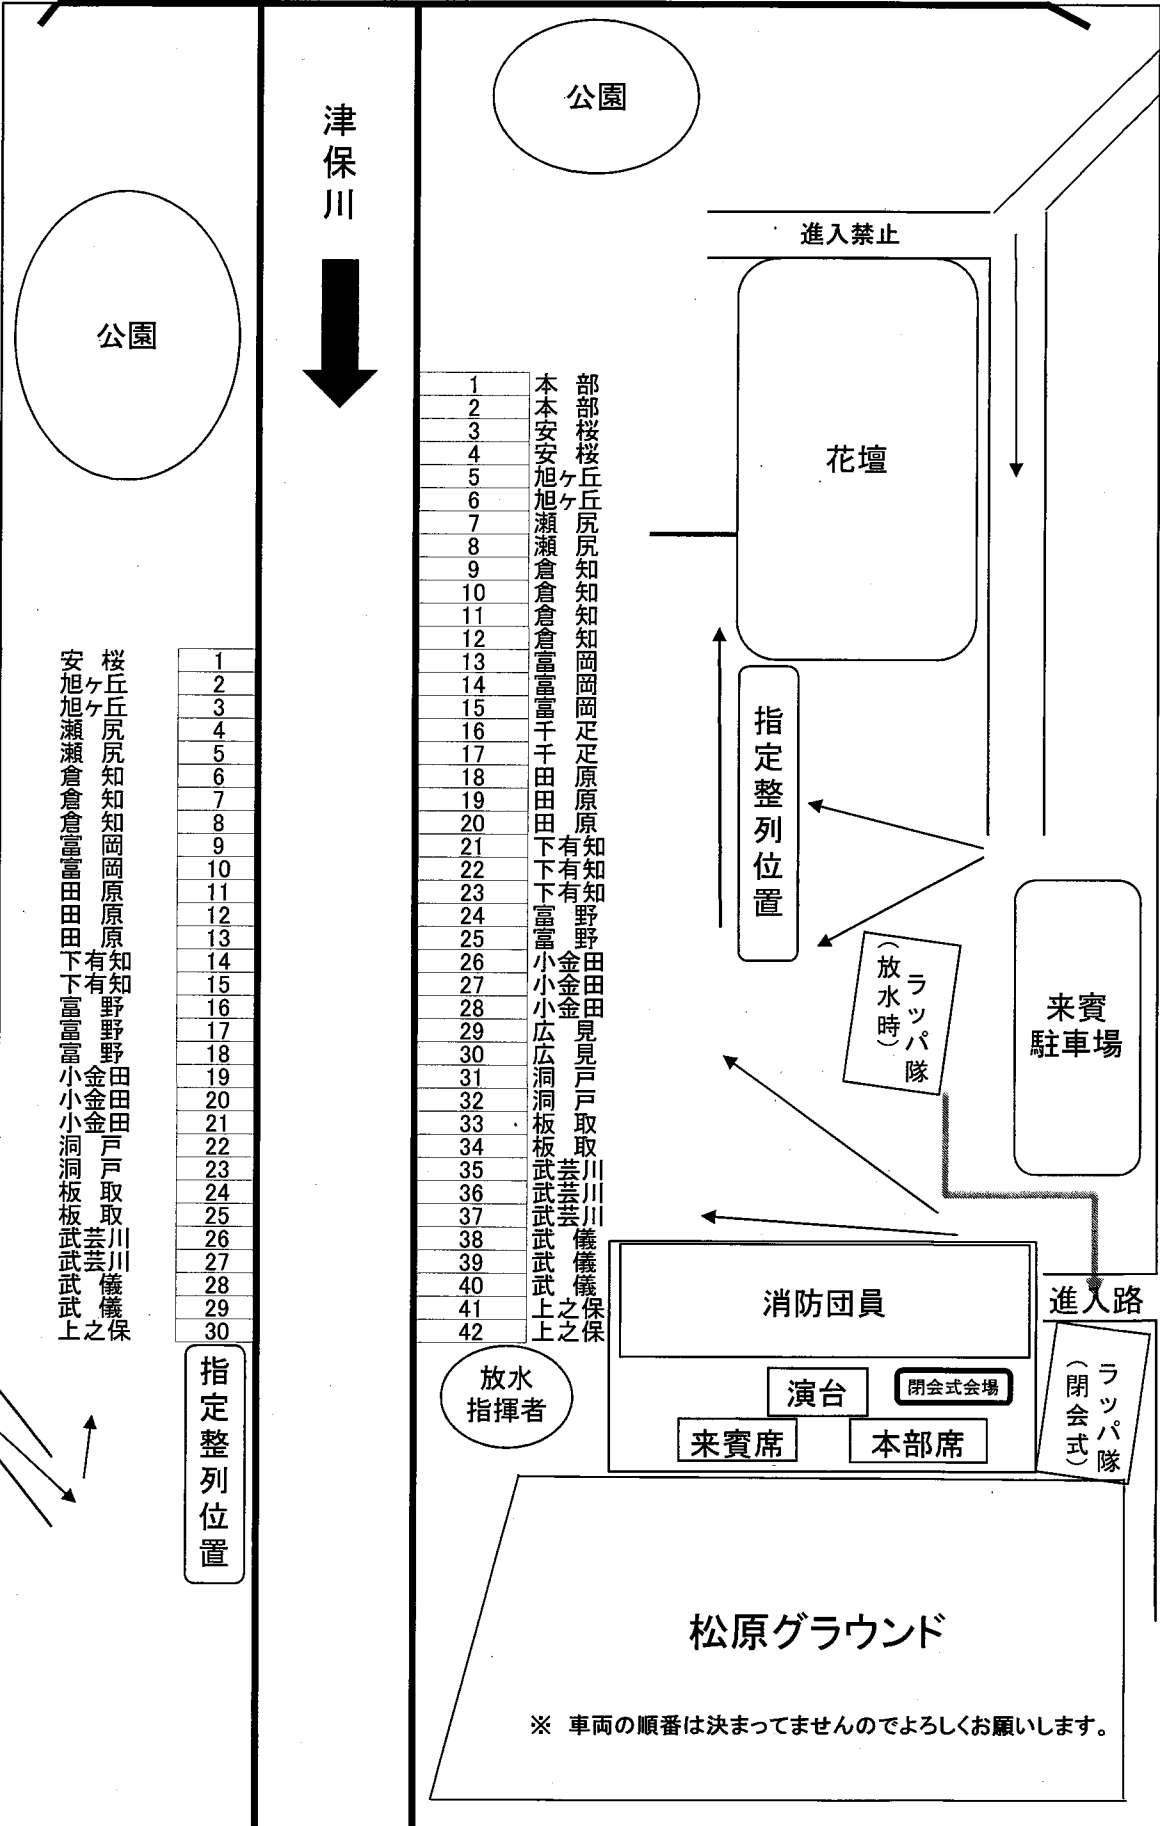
公園

津保川

進入禁止

公園

花壇

| 1 | 本部 |
|---|---|
| 2 | 本部 |
| 3 | 安桜 |
| 4 | 安桜 |
| 5 | 旭ヶ丘 |
| 6 | 旭ヶ丘 |
| 7 | 瀬尻 |
| 8 | 瀬尻 |
| 9 | 倉知 |
| 10 | 倉知 |
| 11 | 倉知 |
| 12 | 倉知 |
| 13 | 富岡 |
| 14 | 富岡 |
| 15 | 富岡 |
| 16 | 千疋 |
| 17 | 千疋 |
| 18 | 田原 |
| 19 | 田原 |
| 20 | 田原 |
| 21 | 下有知 |
| 22 | 下有知 |
| 23 | 下有知 |
| 24 | 富野 |
| 25 | 富野 |
| 26 | 小金田 |
| 27 | 小金田 |
| 28 | 小金田 |
| 29 | 広見 |
| 30 | 広見 |
| 31 | 洞戸 |
| 32 | 洞戸 |
| 33 | 板取 |
| 34 | 板取 |
| 35 | 武芸川 |
| 36 | 武芸川 |
| 37 | 武芸川 |
| 38 | 武儀 |
| 39 | 武儀 |
| 40 | 武儀 |
| 41 | 上之保 |
| 42 | 上之保 |

| 安桜 | 1 |
|---|---|
| 旭ヶ丘 | 2 |
| 旭ヶ丘 | 3 |
| 瀬尻 | 4 |
| 瀬尻 | 5 |
| 倉知 | 6 |
| 倉知 | 7 |
| 倉知 | 8 |
| 富岡 | 9 |
| 富岡 | 10 |
| 田原 | 11 |
| 田原 | 12 |
| 田原 | 13 |
| 下有知 | 14 |
| 下有知 | 15 |
| 富野 | 16 |
| 富野 | 17 |
| 富野 | 18 |
| 小金田 | 19 |
| 小金田 | 20 |
| 小金田 | 21 |
| 洞戸 | 22 |
| 洞戸 | 23 |
| 板取 | 24 |
| 板取 | 25 |
| 武芸川 | 26 |
| 武芸川 | 27 |
| 武儀 | 28 |
| 武儀 | 29 |
| 上之保 | 30 |

指定整列位置

指定整列位置

ラッパ隊（放水時）

来賓駐車場

消防団員

進入路

放水指揮者

演台

閉会式会場

来賓席

本部席

ラッパ隊（閉会式）

松原グラウンド

※ 車両の順番は決まってませんのでよろしくお願いします。